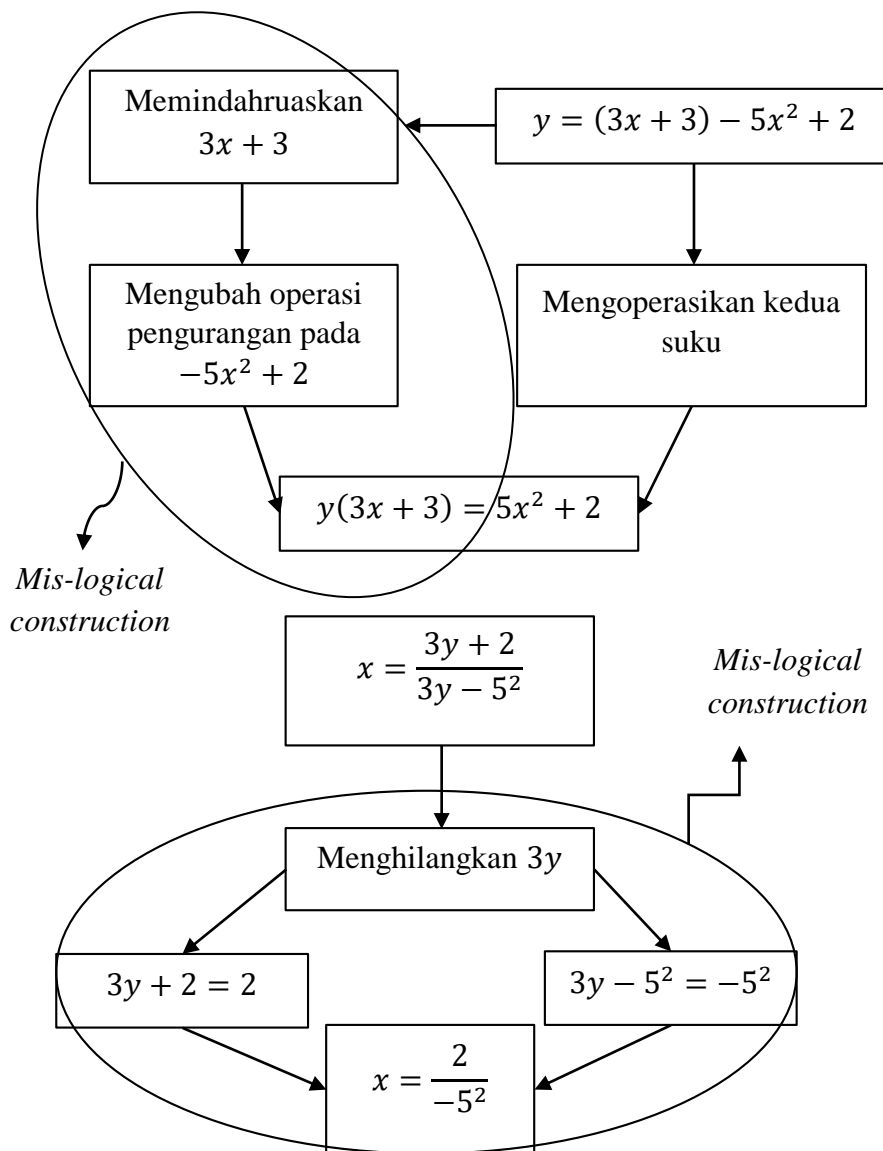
Memindahruaskan $3x + 3$

$y = (3x + 3) - 5x^2 + 2$

Mengubah operasi pengurangan pada $-5x^2 + 2$

Mengoperasikan kedua suku

$y(3x + 3) = 5x^2 + 2$

*Mis-logical construction*

$x = \frac{3y + 2}{3y - 5^2}$

*Mis-logical construction*

Menghilangkan $3y$

$3y + 2 = 2$

$3y - 5^2 = -5^2$

$x = \frac{2}{-5^2}$